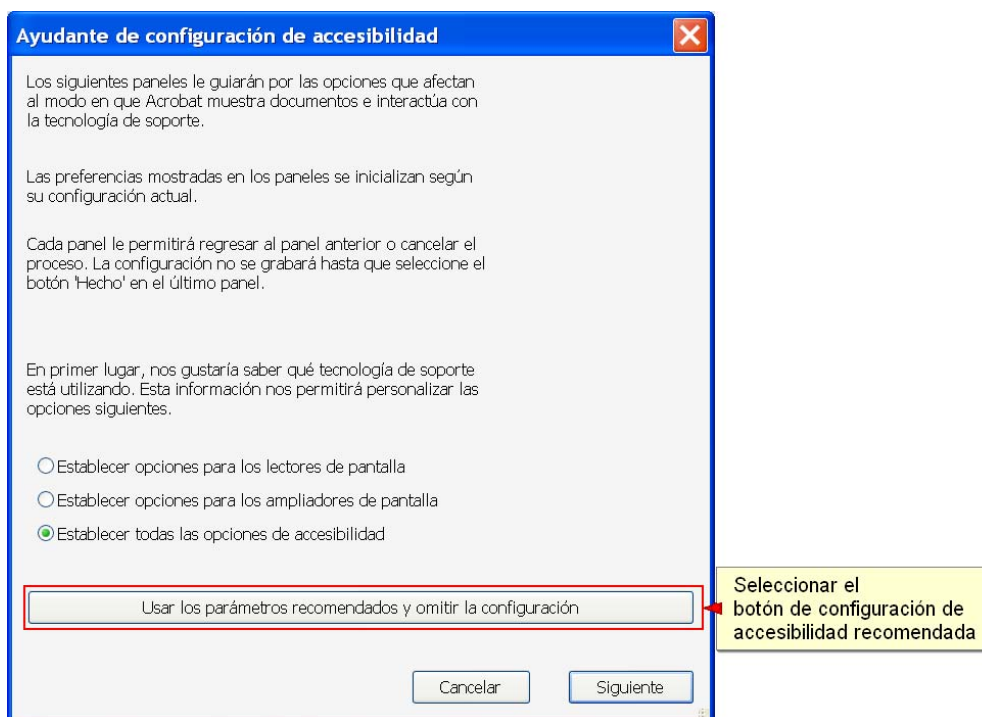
Ayudante de configuración de accesibilidad

Los siguientes paneles le guiarán por las opciones que afectan al modo en que Acrobat muestra documentos e interactúa con la tecnología de soporte.

Las preferencias mostradas en los paneles se inicializan según su configuración actual.

Cada panel le permitirá regresar al panel anterior o cancelar el proceso. La configuración no se grabará hasta que seleccione el botón 'Hecho' en el último panel.

En primer lugar, nos gustaría saber qué tecnología de soporte está utilizando. Esta información nos permitirá personalizar las opciones siguientes.

Establecer opciones para los lectores de pantalla

Establecer opciones para los ampliadores de pantalla

Establecer todas las opciones de accesibilidad

Usar los parámetros recomendados y omitir la configuración

Seleccionar el botón de configuración de accesibilidad recomendada

Cancelar

Siguiente